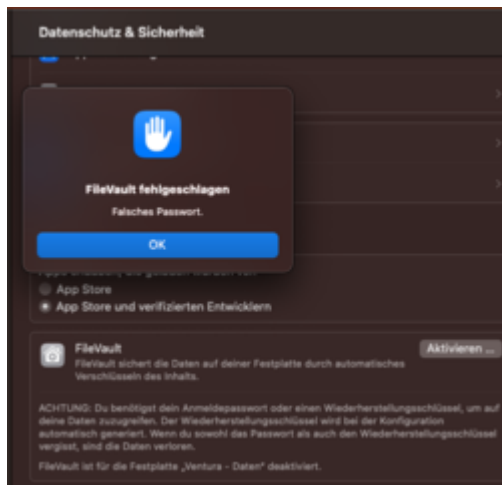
Datenschutz & Sicherheit

FileVault fehlgeschlagen

Falsches Passwort.

OK

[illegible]

App Store

App Store und verifizierten Entwicklern

FileVault

FileVault sichert die Daten auf deiner Festplatte durch automatisches Verschlüsseln des Inhalts.

Aktivieren …

ACHTUNG: Du benötigst dein Anmeldepasswort oder einen Wiederherstellungsschlüssel, um auf deine Daten zuzugreifen. Der Wiederherstellungsschlüssel wird bei der Konfiguration automatisch generiert. Wenn du sowohl das Passwort als auch den Wiederherstellungsschlüssel vergisst, sind die Daten verloren.

FileVault ist für die Festplatte „Ventura - Daten“ deaktiviert.